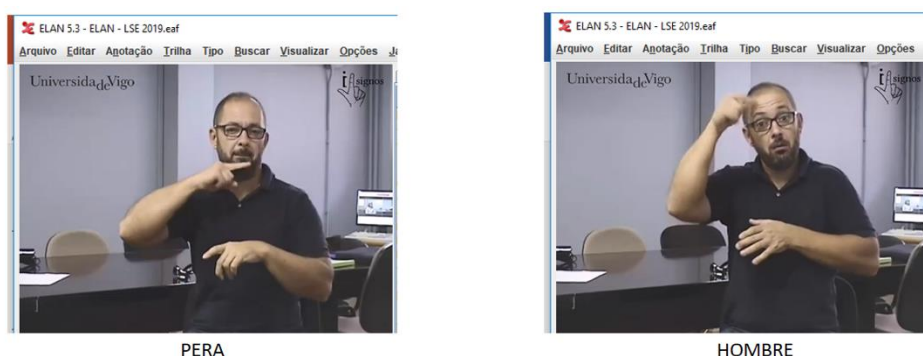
ELAN 5.3 - ELAN - LSE 2019.eaf

Arquivo Editar Anotação Trilha Tipo Buscar Visualizar Opções J

UniversidadeVigo

signos

PERA

ELAN 5.3 - ELAN - LSE 2019.eaf

Arquivo Editar Anotação Trilha Tipo Buscar Visualizar Opções

UniversidadeVigo

signos

HOMBRE